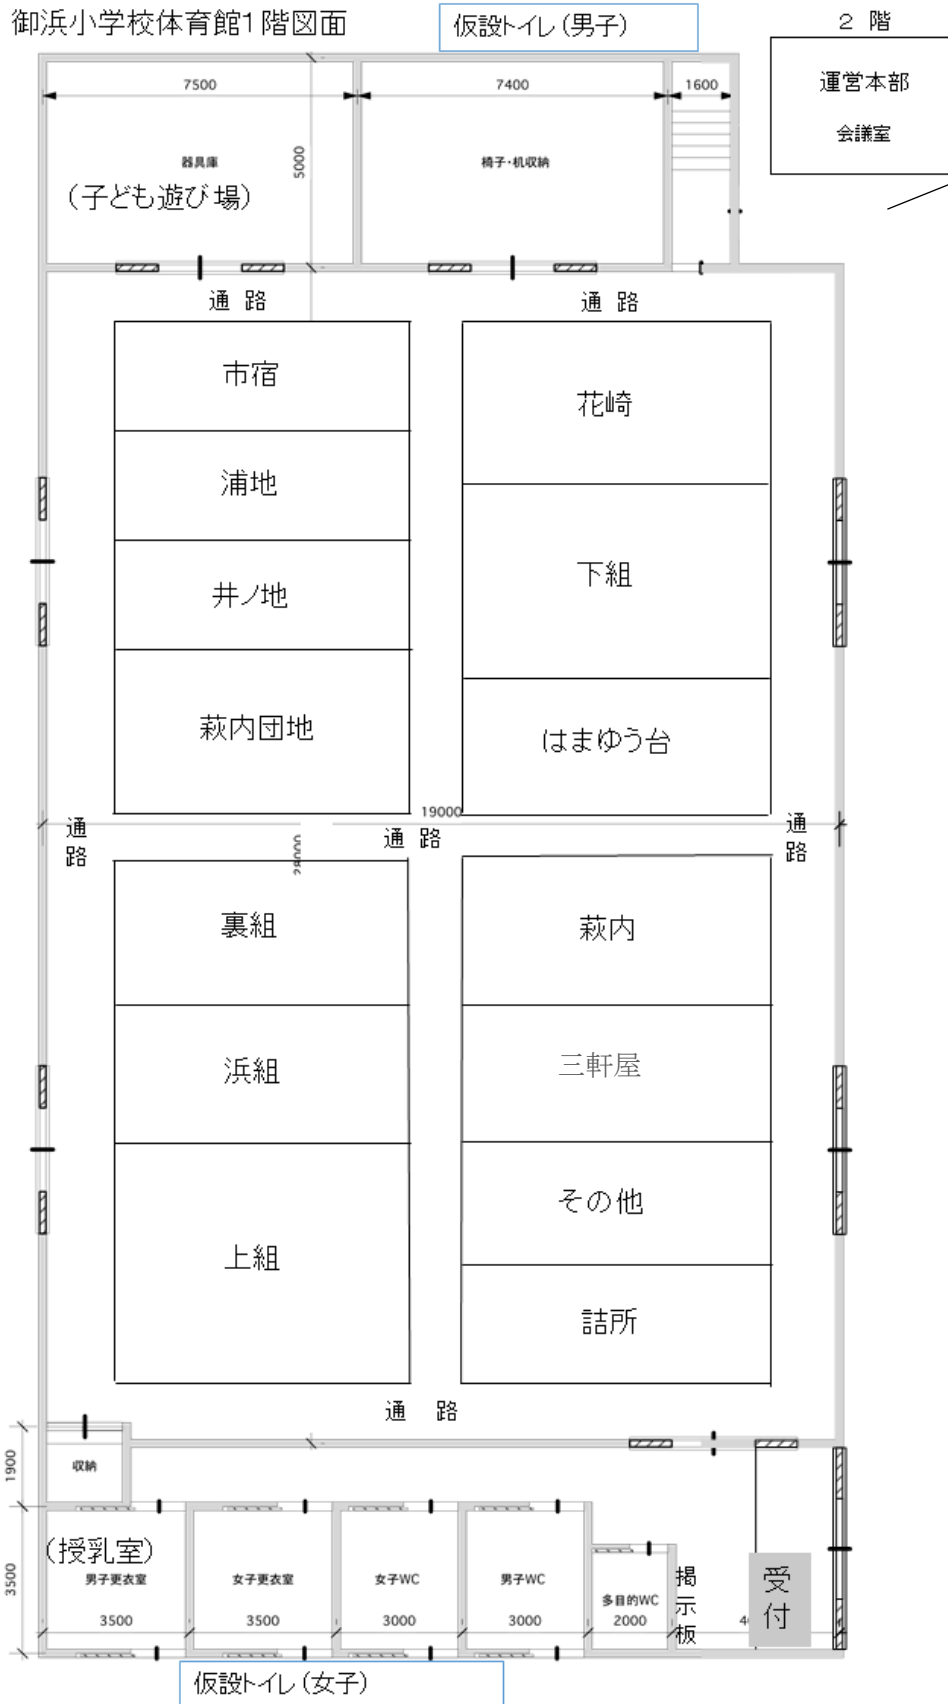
御浜小学校体育館1階図面

仮設トイレ(男子)

2 階

運営本部

会議室

7500

7400

1600

5000

器具庫

(子ども遊び場)

椅子・机収納

通 路

通 路

市宿

浦地

井ノ地

萩内団地

花崎

下組

はまゆう台

19000

通
路

通 路

通
路

25000

裏組

浜組

上組

萩内

三軒屋

その他

詰所

通 路

1900

収納

3500

(授乳室)

男子更衣室

3500

女子更衣室

3500

女子WC

3000

男子WC

3000

多目的WC

2000

掲
示
板

4

受
付

仮設トイレ(女子)